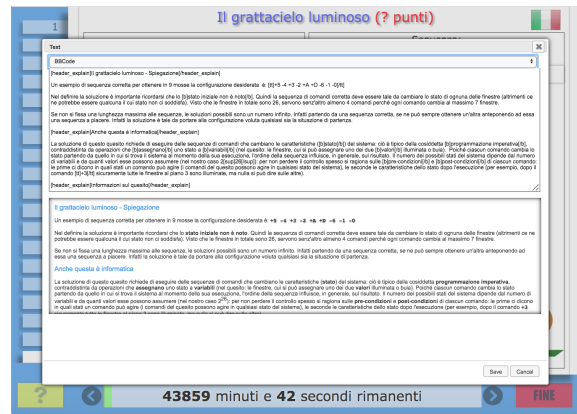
Il grattacielo luminoso (? punti)

Text

BBCode

[header_explain]Il grattacielo luminoso - Spiegazione[/header_explain]

Un esempio di sequenza corretta per ottenere in 9 mosse la configurazione desiderata è: [tt]+5 -4 +3 -2 +A +D -6 -1 -0[/tt]

Nel definire la soluzione è importante ricordarsi che lo [b]stato iniziale non è noto[/b]. Quindi la sequenza di comandi corretta deve essere tale da cambiare lo stato di ognuna delle finestre (altrimenti ce ne potrebbe essere qualcuna il cui stato non ci soddisfa). Visto che le finestre in totale sono 26, servono senz'altro almeno 4 comandi perché ogni comando cambia al massimo 7 finestre.

Se non si fissa una lunghezza massima alle sequenze, le soluzioni possibili sono un numero infinito. Infatti partendo da una sequenza corretta, se ne può sempre ottenere un'altra anteponendo ad essa una sequenza a piacere. Infatti la soluzione è tale da portare alla configurazione voluta qualsiasi sia la situazione di partenza.

[header_explain]Anche questa è informatica[/header_explain]

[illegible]

[header_explain]Informazioni sul quesito[/header_explain]

Il grattacielo luminoso - Spiegazione

Un esempio di sequenza corretta per ottenere in 9 mosse la configurazione desiderata è: +5 -4 +3 -2 +A +D -6 -1 -0

Nel definire la soluzione è importante ricordarsi che lo stato iniziale non è noto. Quindi la sequenza di comandi corretta deve essere tale da cambiare lo stato di ognuna delle finestre (altrimenti ce ne potrebbe essere qualcuna il cui stato non ci soddisfa). Visto che le finestre in totale sono 26, servono senz'altro almeno 4 comandi perché ogni comando cambia al massimo 7 finestre.

Se non si fissa una lunghezza massima alle sequenze, le soluzioni possibili sono un numero infinito. Infatti partendo da una sequenza corretta, se ne può sempre ottenere un'altra anteponendo ad essa una sequenza a piacere. Infatti la soluzione è tale da portare alla configurazione voluta qualsiasi sia la situazione di partenza.

Anche questa è informatica

La soluzione di questo quesito richiede di eseguire delle sequenze di comandi che cambiano le caratteristiche (stato) del sistema: ciò è tipico della cosiddetta programmazione imperativa, contraddistinta da operazioni che assegnano uno stato a variabili (nel quesito: le finestre, cui si può assegnare uno dei due valori illuminata o buia). Poiché ciascun comando cambia lo stato partendo da quello in cui si trova il sistema al momento della sua esecuzione, l'ordine della sequenza influisce, in generale, sul risultato. Il numero dei possibili stati del sistema dipende dal numero di variabili e da quanti valori esse possono assumere (nel nostro caso $2^{26}$): per non perdere il controllo spesso si ragiona sulle pre-condizioni e post-condizioni di ciascun comando: le prime ci dicono in quali stati un comando può agire (i comandi del quesito possono agire in qualsiasi stato del sistema), le seconde le caratteristiche dello stato dopo l'esecuzione (per esempio, dopo il comando +3 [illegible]

Save Cancel

43859 minuti e 42 secondi rimanenti

FINE